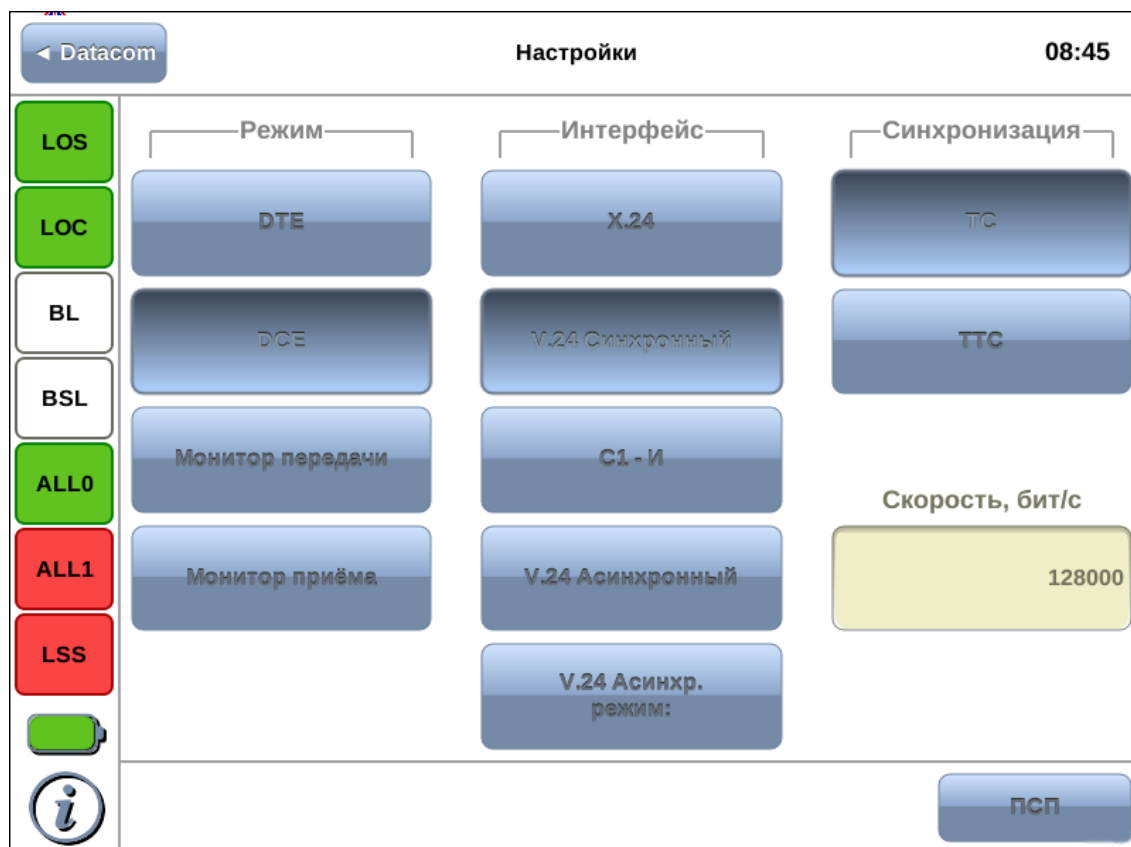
◄ Datacom

Настройки

08:45

LOS

LOC

BL

BSL

ALL0

ALL1

LSS

Режим

DTE

DCE

Монитор передачи

Монитор приёма

Интерфейс

X.24

V.24 Синхронный

С1 - И

V.24 Асинхронный

V.24 Асинхр. режим:

Синхронизация

TC

TTC

Скорость, бит/с

128000

ПСП